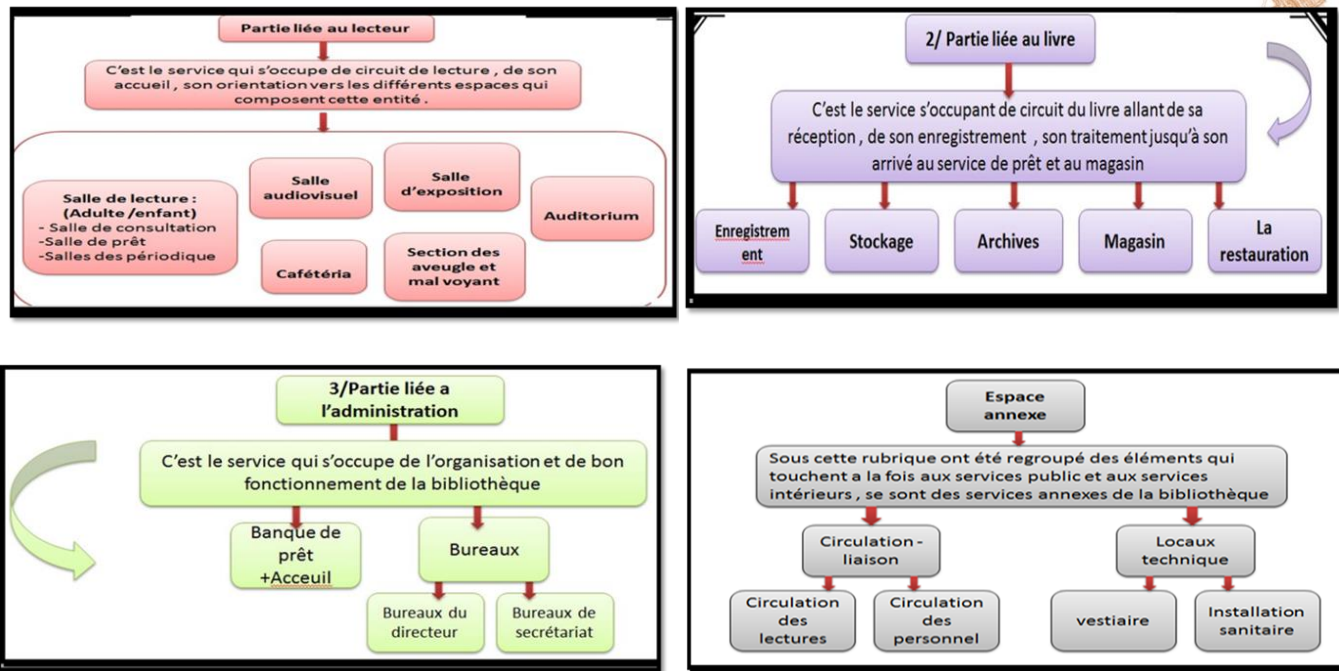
Partie liée au lecteur

C'est le service qui s'occupe de circuit de lecture , de son accueil , son orientation vers les différents espaces qui composent cette entité .

Salle de lecture : (Adulte /enfant)
- Salle de consultation
-Salle de prêt
-Salles des périodique

Salle audiovisuel

Salle d'exposition

Auditorium

Cafétéria

Section des aveugle et mal voyant

2/ Partie liée au livre

C'est le service s'occupant de circuit du livre allant de sa réception , de son enregistrement , son traitement jusqu'à son arrivé au service de prêt et au magasin

Enregistrement

Stockage

Archives

Magasin

La restauration

3/Partie liée a l'administration

C'est le service qui s'occupe de l'organisation et de bon fonctionnement de la bibliothèque

Banque de prêt +Acceuil

Bureaux

Bureaux du directeur

Bureaux de secrétariat

Espace annexe

Sous cette rubrique ont été regroupé des éléments qui touchent a la fois aux services public et aux services intérieurs , se sont des services annexes de la bibliothèque

Circulation - liaison

Locaux technique

Circulation des lectures

Circulation des personnel

vestiaire

Installation sanitaire